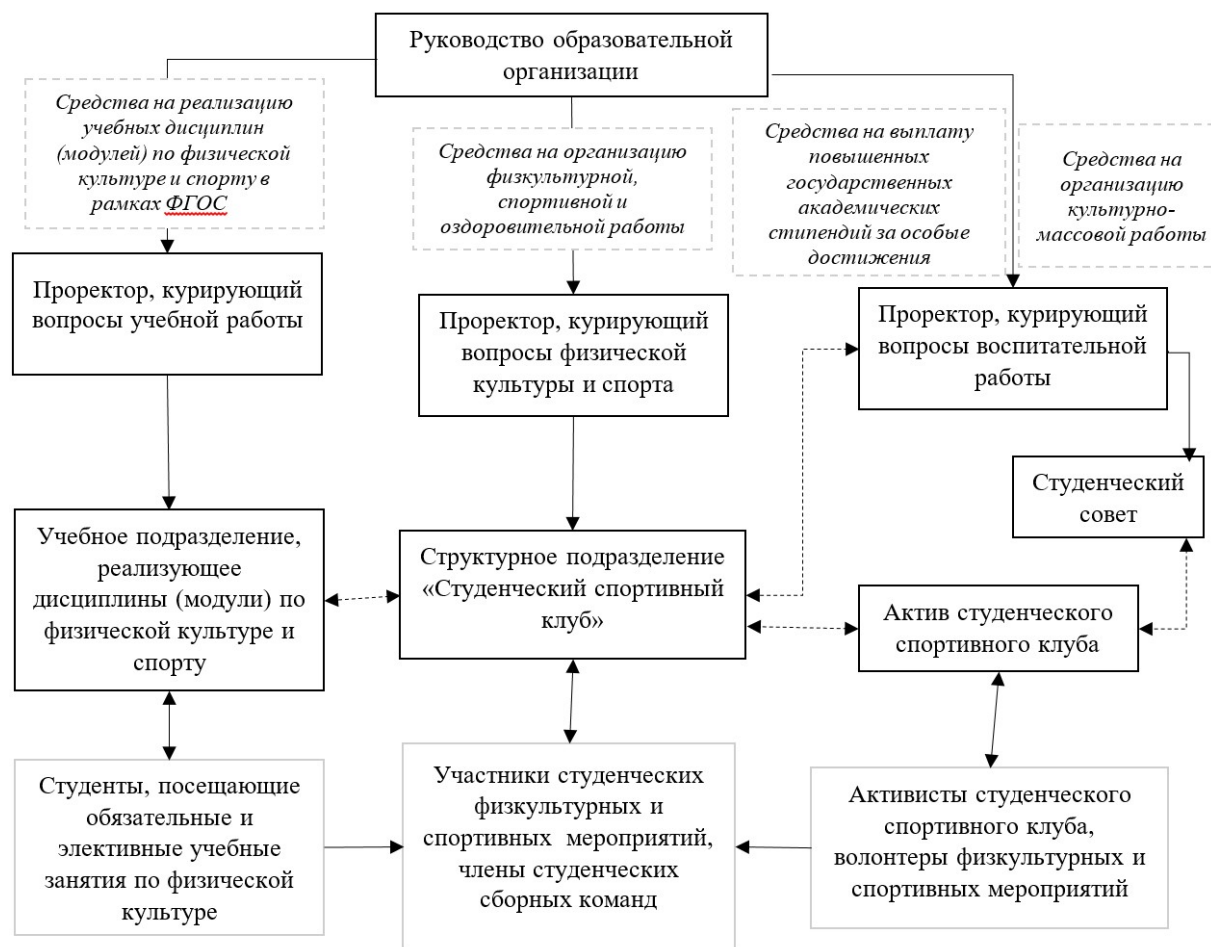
Руководство образовательной организации

Средства на реализацию учебных дисциплин (модулей) по физической культуре и спорту в рамках ФГОС

Средства на организацию физкультурной, спортивной и оздоровительной работы

Средства на выплату повышенных государственных академических стипендий за особые достижения

Средства на организацию культурно-массовой работы

Проректор, курирующий вопросы учебной работы

Проректор, курирующий вопросы физической культуры и спорта

Проректор, курирующий вопросы воспитательной работы

Студенческий совет

Учебное подразделение, реализующее дисциплины (модули) по физической культуре и спорту

Структурное подразделение «Студенческий спортивный клуб»

Актив студенческого спортивного клуба

Студенты, посещающие обязательные и элективные учебные занятия по физической культуре

Участники студенческих физкультурных и спортивных мероприятий, члены студенческих сборных команд

Активисты студенческого спортивного клуба, волонтеры физкультурных и спортивных мероприятий